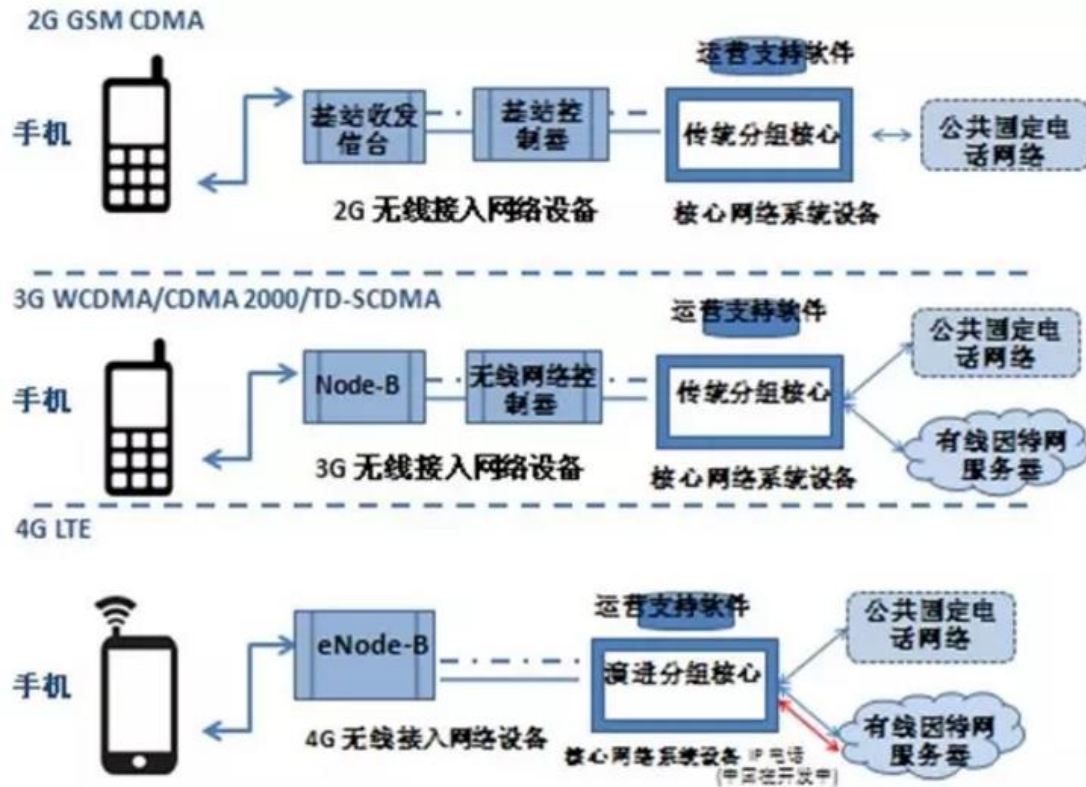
2G GSM CDMA

手机

基站收发信台

基站控制器

运营支持软件

传统分组核心

公共固定电话网络

2G 无线接入网络设备

核心网络系统设备

3G WCDMA/CDMA 2000/TD-SCDMA

手机

Node-B

无线网络控制器

运营支持软件

传统分组核心

公共固定电话网络

有线因特网服务器

3G 无线接入网络设备

核心网络系统设备

4G LTE

手机

eNode-B

运营支持软件

演进分组核心

公共固定电话网络

有线因特网服务器

4G 无线接入网络设备

核心网络系统设备 IP 电话 (中国在开发中)